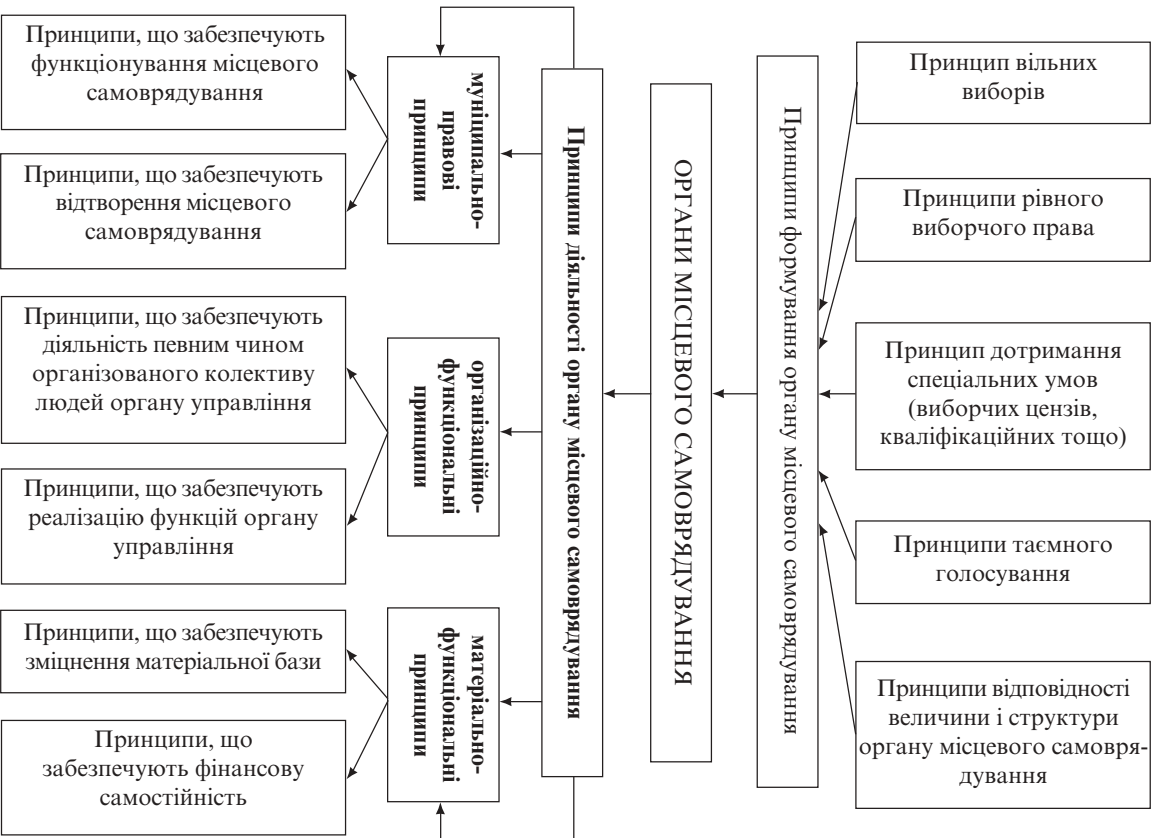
Принципи, що забезпечують функціонування місцевого самоврядування

Принципи, що забезпечують відтворення місцевого самоврядування

Принципи, що забезпечують діяльність певним чином організованого колективу людей органу управління

Принципи, що забезпечують реалізацію функцій органу управління

Принципи, що забезпечують зміцнення матеріальної бази

Принципи, що забезпечують фінансову самостійність

муніципально-правові принципи

організаційно-функціональні принципи

матеріально-функціональні принципи

Принципи діяльності органу місцевого самоврядування

ОРГАНИ МІСЦЕВОГО САМОВРЯДУВАННЯ

Принципи формування органу місцевого самоврядування

Принцип вільних виборів

Принципи рівного виборчого права

Принцип дотримання спеціальних умов (виборчих цензів, кваліфікаційних тощо)

Принципи таємного голосування

Принципи відповідності величини і структури органу місцевого самоврядування